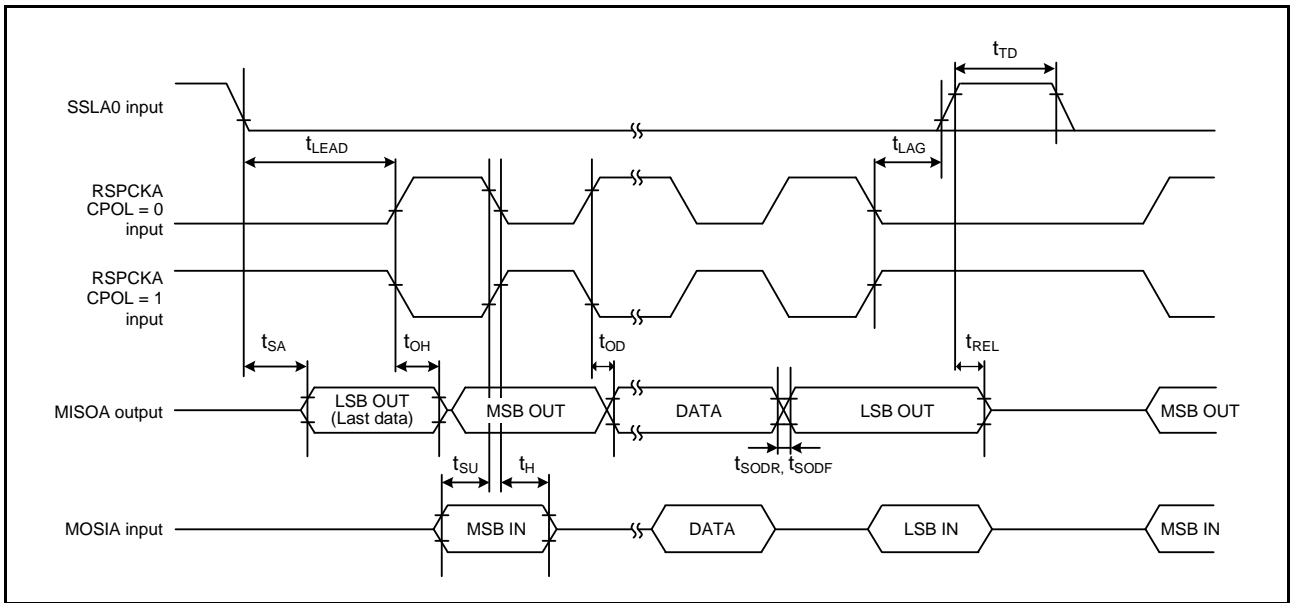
$t_{TD}$

SSLA0 input

$t_{LEAD}$

$t_{LAG}$

RSPCKA CPOL = 0 input

RSPCKA CPOL = 1 input

$t_{SA}$

$t_{OH}$

$t_{OD}$

$t_{REL}$

MISOA output

LSB OUT (Last data)

MSB OUT

DATA

LSB OUT

MSB OUT

$t_{SODR}$, $t_{SODF}$

$t_{SU}$

$t_{H}$

MOSIA input

MSB IN

DATA

LSB IN

MSB IN